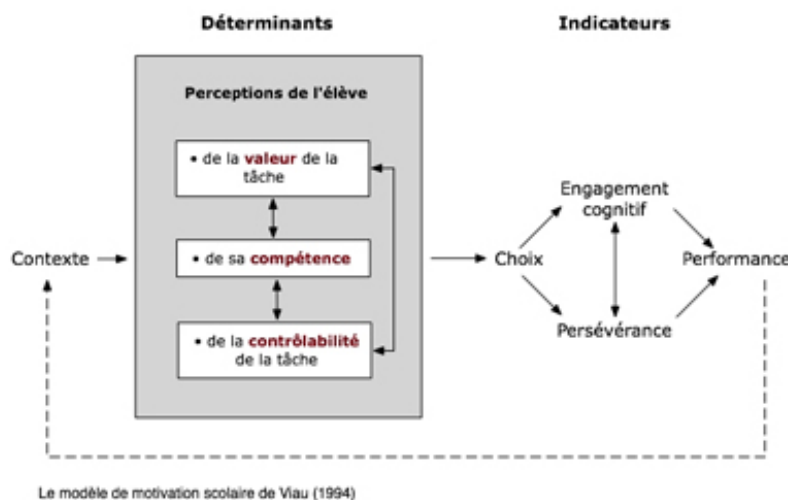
Déterminants

Indicateurs

Perceptions de l'élève

• de la valeur de la tâche

• de sa compétence

• de la contrôlabilité de la tâche

Contexte

Choix

Engagement cognitif

Persévérance

Performance

Le modèle de motivation scolaire de Viau (1994)